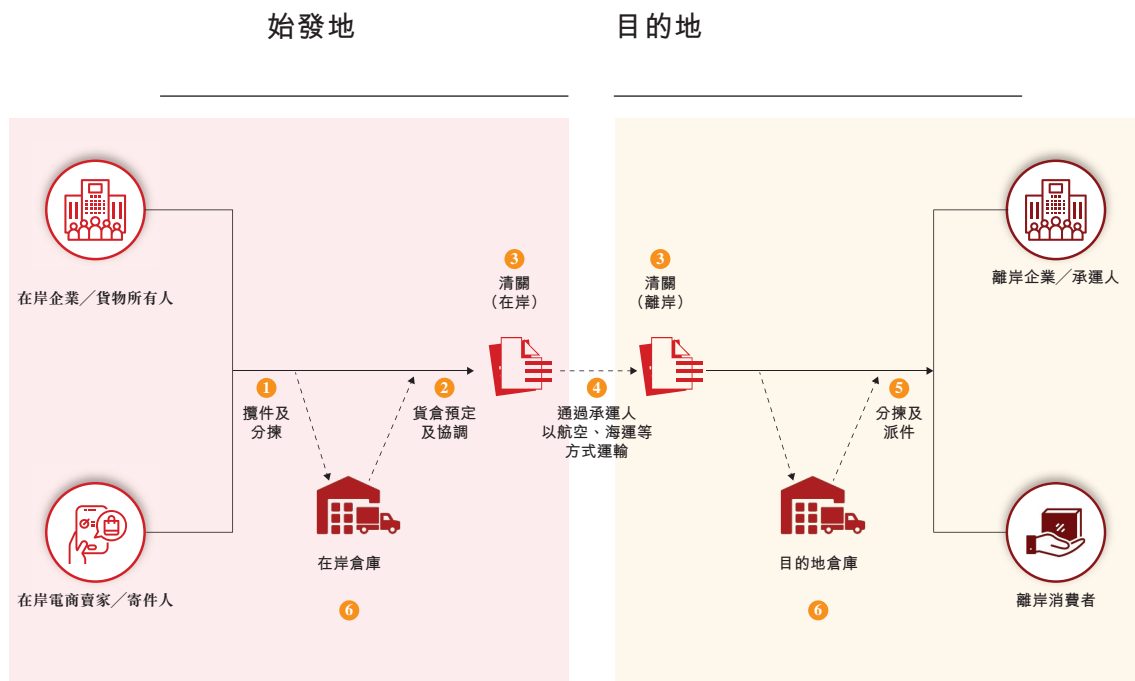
始發地

目的地

在岸企業／貨物所有人

在岸電商賣家／寄件人

1
攬件及分揀

2
貨倉預定及協調

在岸倉庫

6

3
清關
（在岸）

4
通過承運人以航空、海運等方式運輸

3
清關
（離岸）

目的地倉庫

6

5
分揀及派件

離岸企業／承運人

離岸消費者